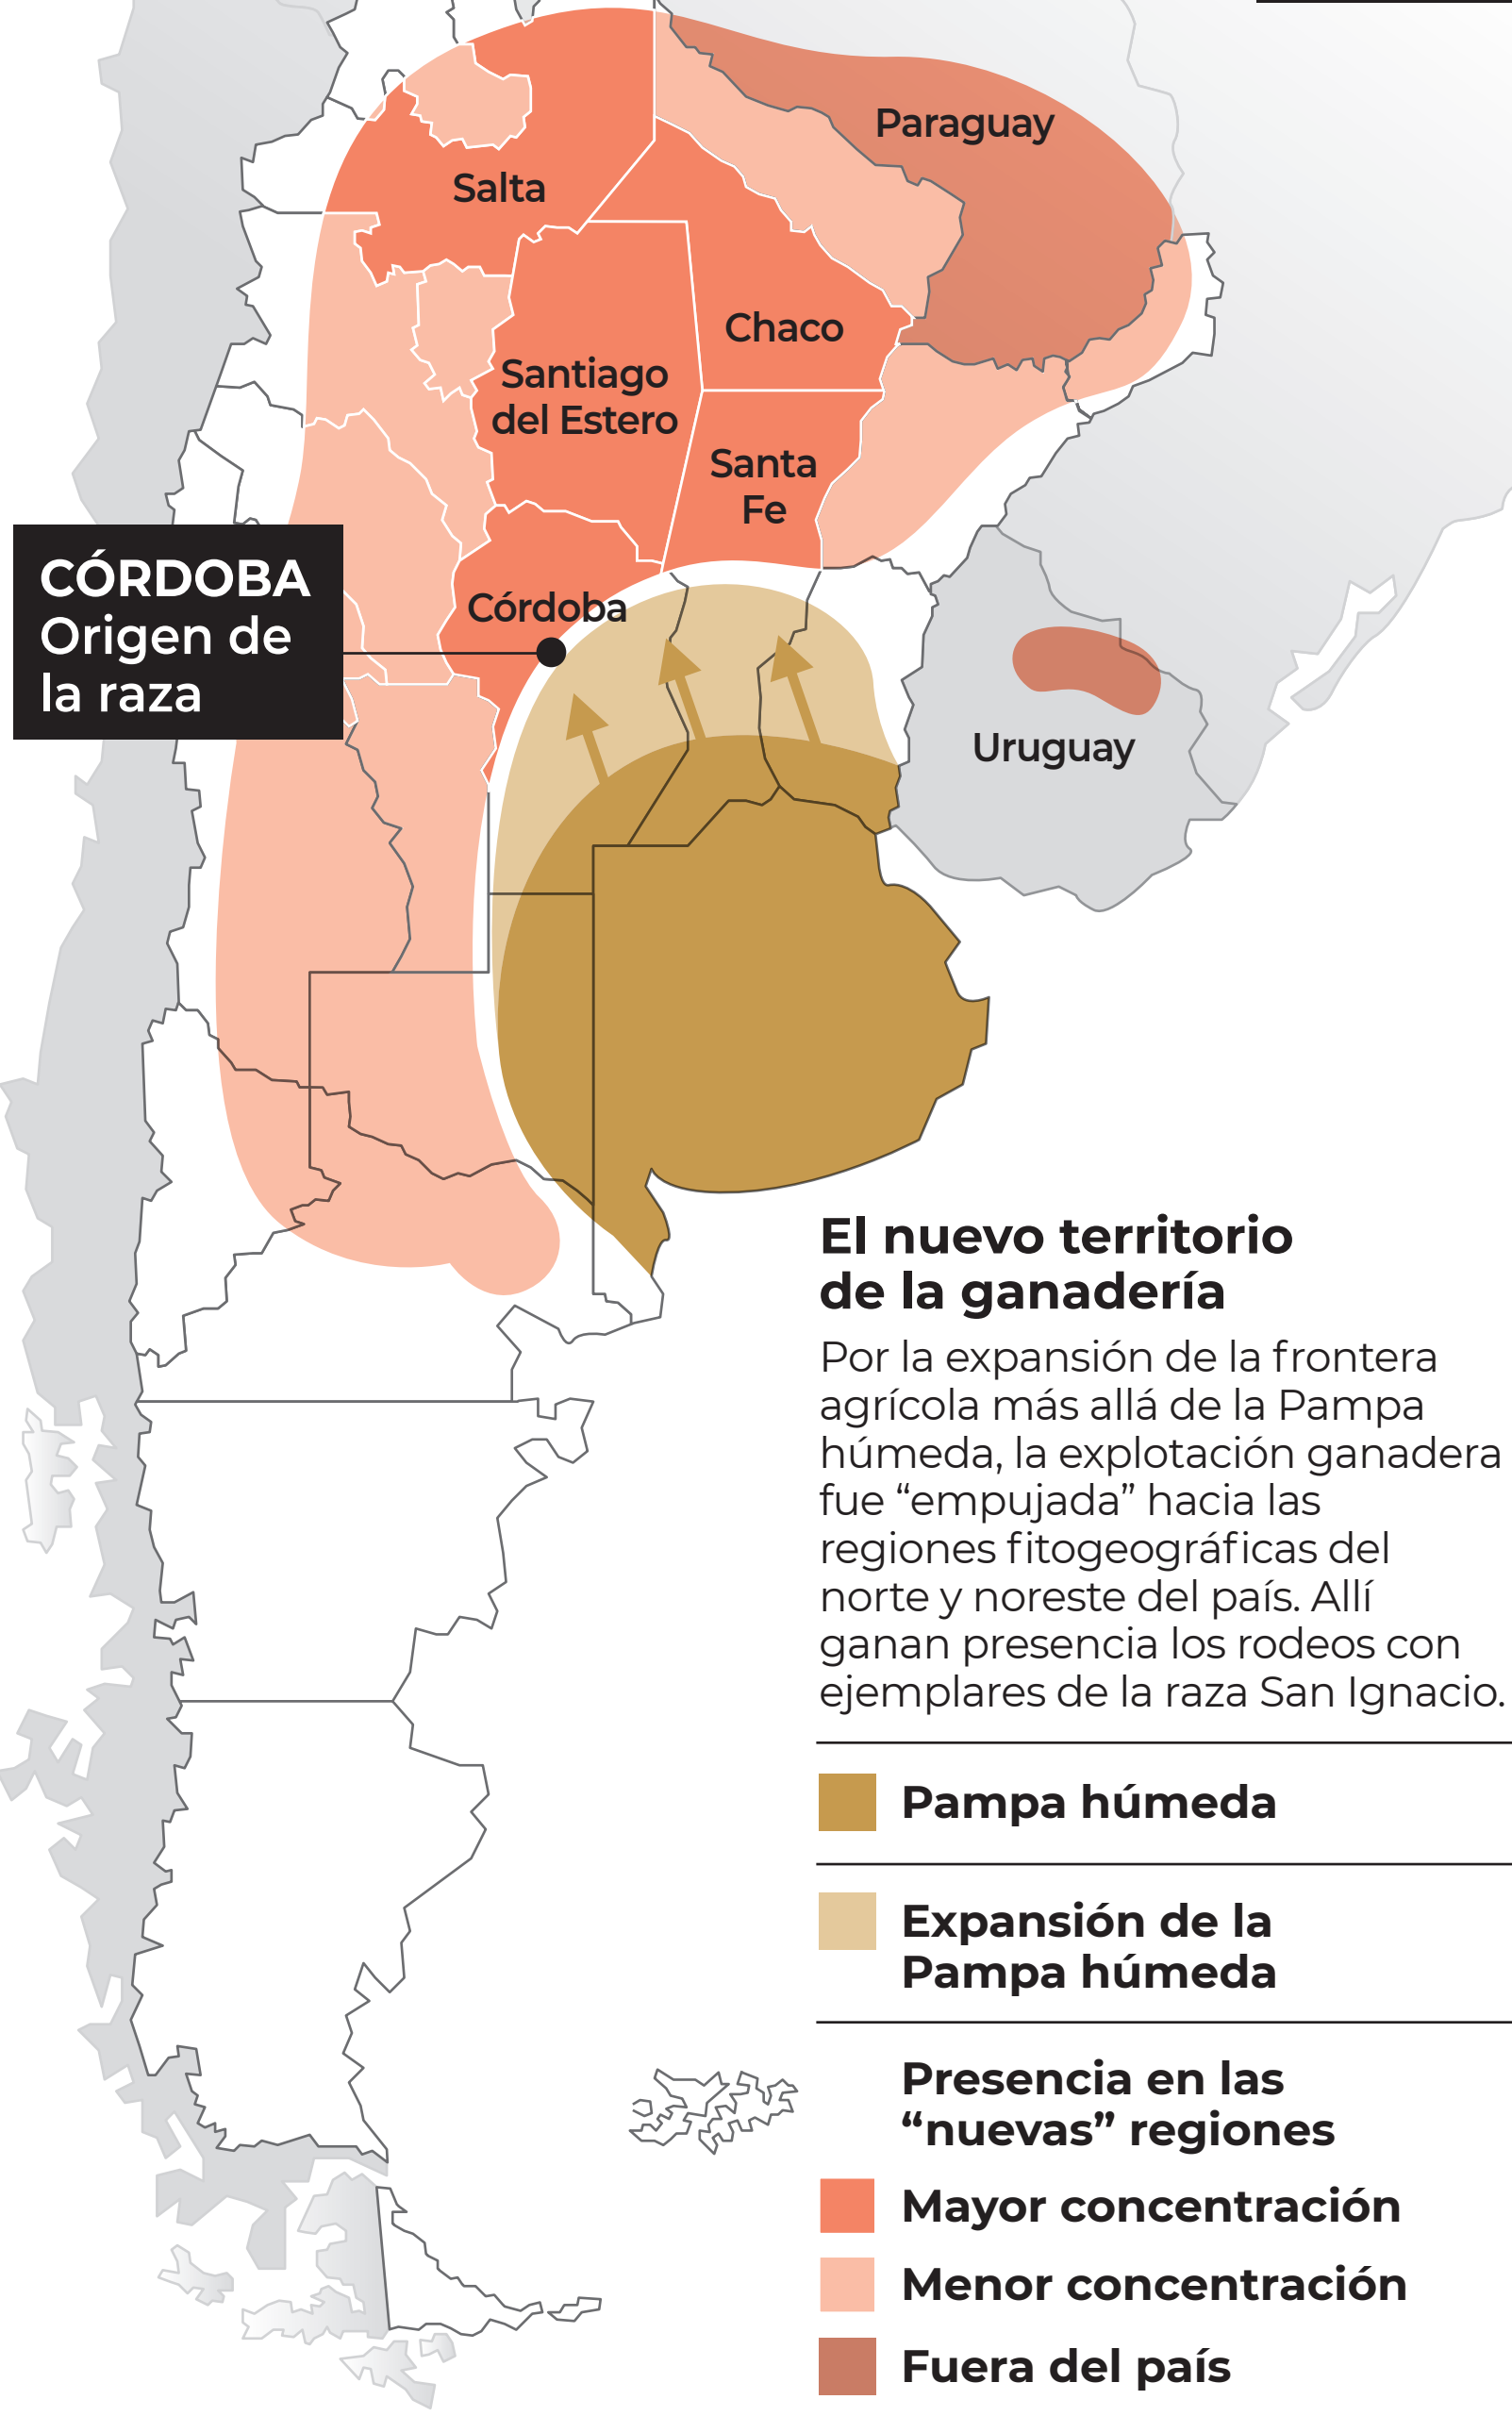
Paraguay

Salta

Chaco

Santiago del Estero

Santa Fe

CÓRDOBA
Origen de la raza

Córdoba

Uruguay

El nuevo territorio de la ganadería

Por la expansión de la frontera agrícola más allá de la Pampa húmeda, la explotación ganadera fue “empujada” hacia las regiones fitogeográficas del norte y noreste del país. Allí ganan presencia los rodeos con ejemplares de la raza San Ignacio.

Pampa húmeda

Expansión de la Pampa húmeda

Presencia en las “nuevas” regiones

Mayor concentración

Menor concentración

Fuera del país